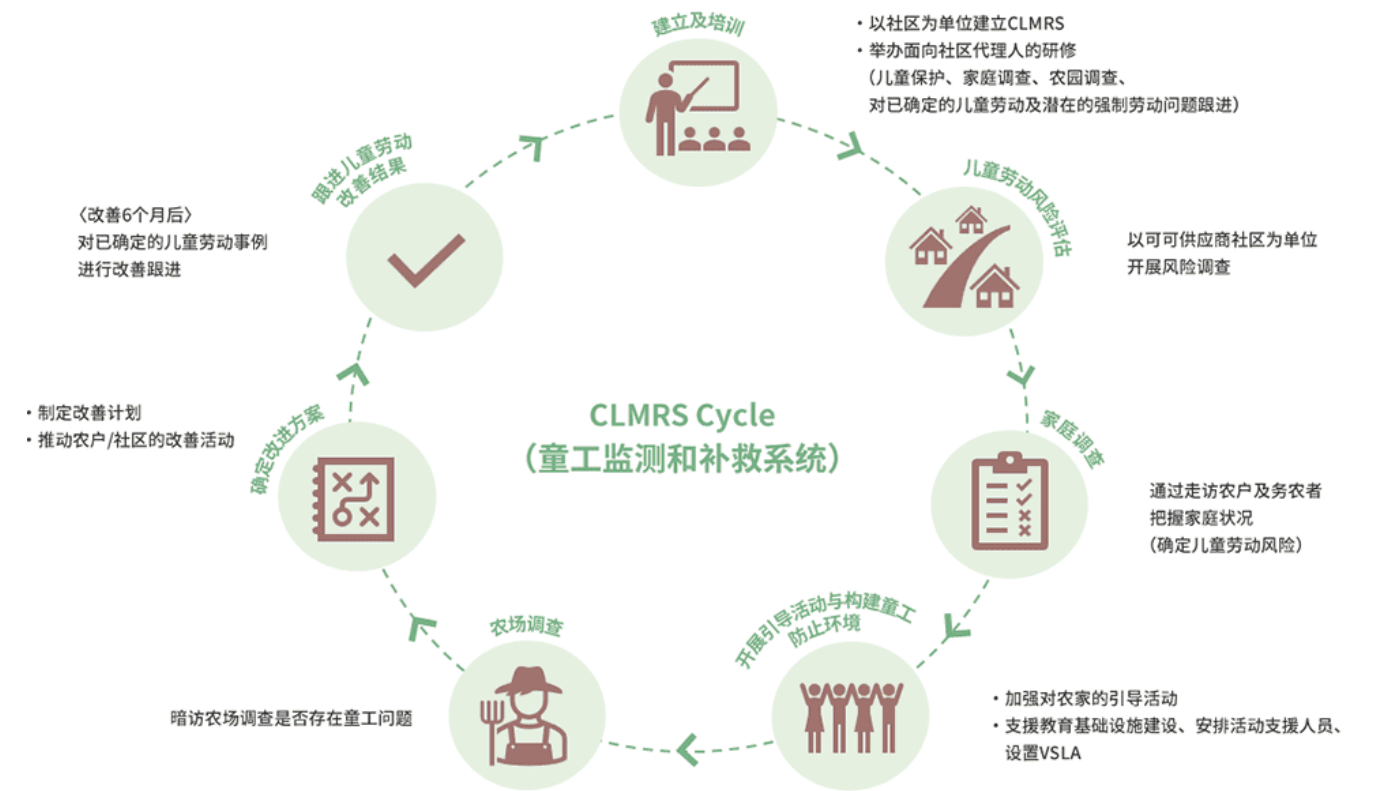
建立及培训

・以社区为单位建立CLMRS
・举办面向社区代理人的研修
（儿童保护、家庭调查、农园调查、对已确定的儿童劳动及潜在的强制劳动问题跟进）

儿童劳动风险评估

以可可供应商社区为单位开展风险调查

家庭调查

通过走访农户及务农者把握家庭状况
（确定儿童劳动风险）

开展引导活动与构建童工防止环境

・加强对农家的引导活动
・支援教育基础设施建设、安排活动支援人员、设置VSLA

农场调查

暗访农场调查是否存在童工问题

确定改进方案

・制定改善计划
・推动农户/社区的改善活动

跟进儿童劳动改善结果

〈改善6个月后〉
对已确定的儿童劳动事例进行改善跟进

CLMRS Cycle
（童工监测和补救系统）